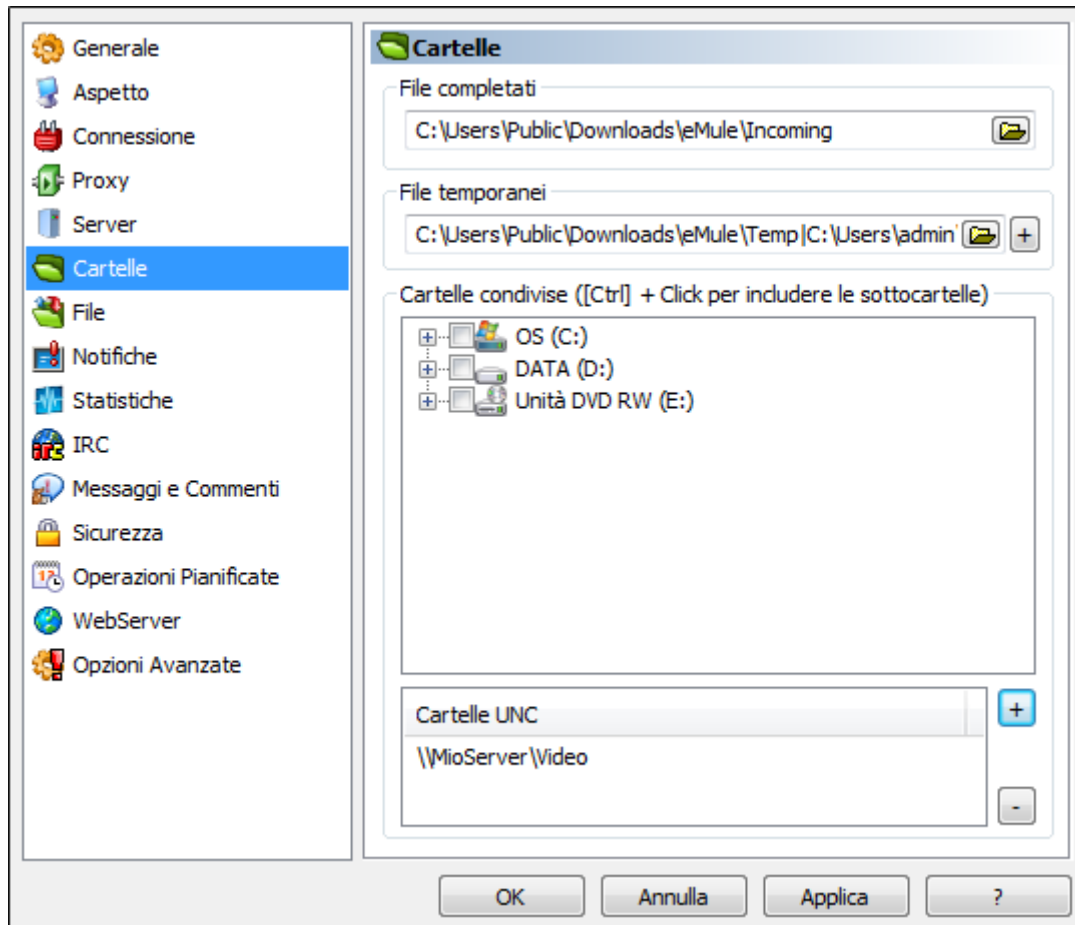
Generale
Aspetto
Connessione
Proxy
Server
Cartelle
File
Notifiche
Statistiche
IRC
Messaggi e Commenti
Sicurezza
Operazioni Pianificate
WebServer
Opzioni Avanzate

Cartelle

File completati
C:\Users\Public\Downloads\eMule\Incoming

File temporanei
C:\Users\Public\Downloads\eMule\Temp|C:\Users\admin
+

Cartelle condivise ([Ctrl] + Click per includere le sottocartelle)
OS (C:)
DATA (D:)
Unità DVD RW (E:)

Cartelle UNC
\\MioServer\Video
+
-

OK
Annulla
Applica
?